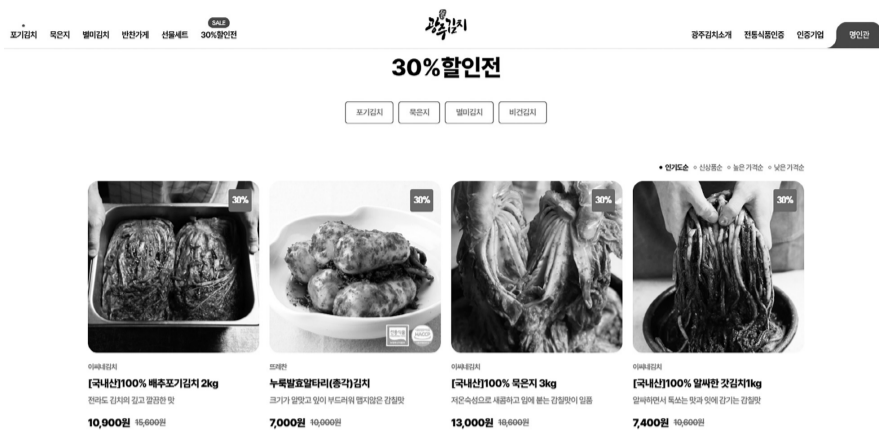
포기김치 묵은지 별미김치 반찬가게 선물세트 SALE 30%할인전

광주김치

광주김치소개 전통식품인증 인증기업 명인관

30%할인전

포기김치 묵은지 별미김치 비건김치

• 인기도순 • 신상품순 • 높은 가격순 • 낮은 가격순

30%

이써네김치

[국내산]100% 배추포기김치 2kg

전라도 김치의 깊고 깔끔한 맛

10,900원 ~~15,600원~~

30%

프레안

누룩발효알타리(총각)김치

크기가 알맞고 잎이 부드러워 햄지않은 감칠맛

7,000원 ~~10,000원~~

30%

이써네김치

[국내산]100% 묵은지 3kg

저온숙성으로 새콤하고 입에 붙는 감칠맛이 일품

13,000원 ~~18,600원~~

30%

이써네김치

[국내산]100% 알싸한 갓김치1kg

알싸하면서 톡쏘는 맛과 잎에 감기는 감칠맛

7,400원 ~~10,600원~~